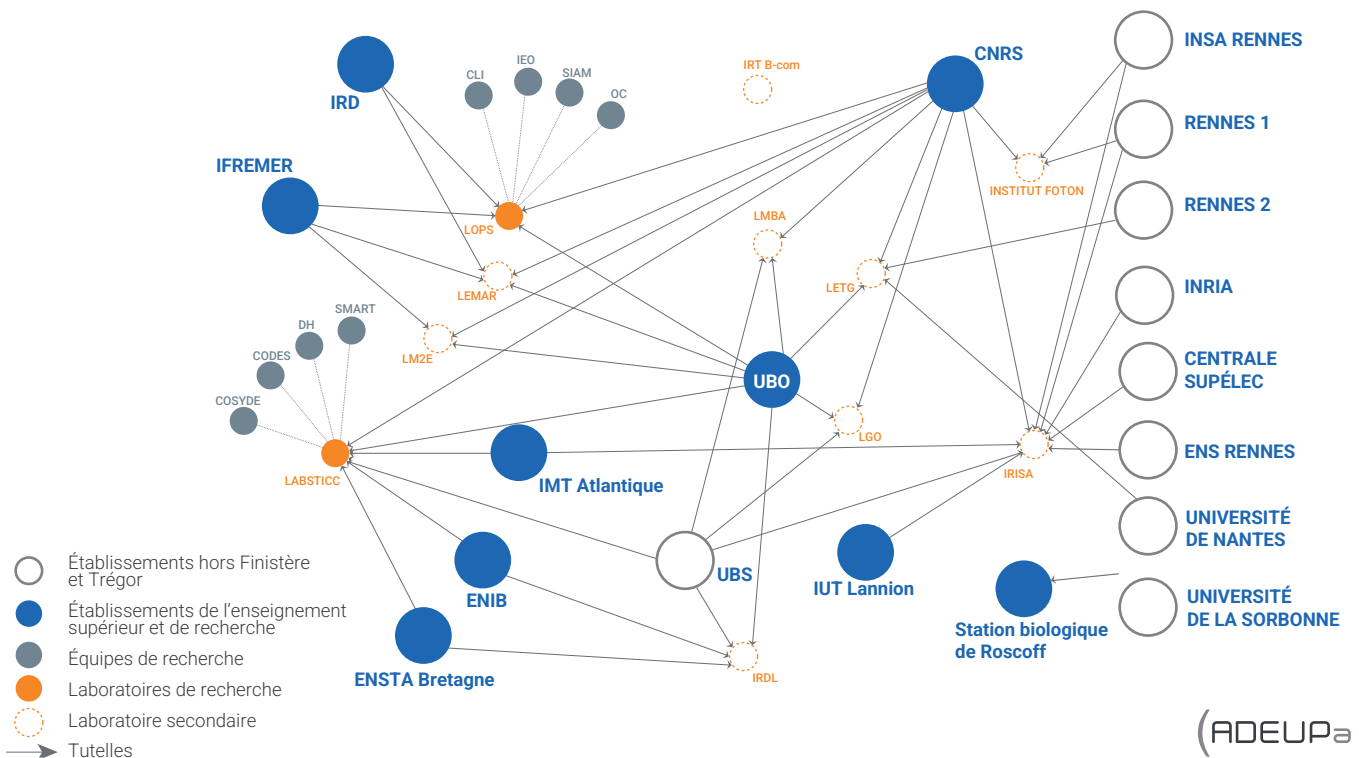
IRD
CLI
IEO
SIAM
OC
IRT B-com
CNRS
INSA RENNES
RENNES 1
RENNES 2
INRIA
CENTRALE SUPÉLEC
ENS RENNES
UNIVERSITÉ DE NANTES
UNIVERSITÉ DE LA SORBONNE
IFREMER
LOPS
LEMAR
LMBA
INSTITUT FOTON
LETG
SMART
DH
CODES
COSYDE
LM2E
UBO
LGO
LABSTICC
IMT Atlantique
IRISA
ENIB
UBS
IUT Lannion
Station biologique de Roscoff
ENSTA Bretagne
IRDL

Établissements hors Finistère et Trégor
Établissements de l'enseignement supérieur et de recherche
Équipes de recherche
Laboratoires de recherche
Laboratoire secondaire
Tutelles

ADEUPa